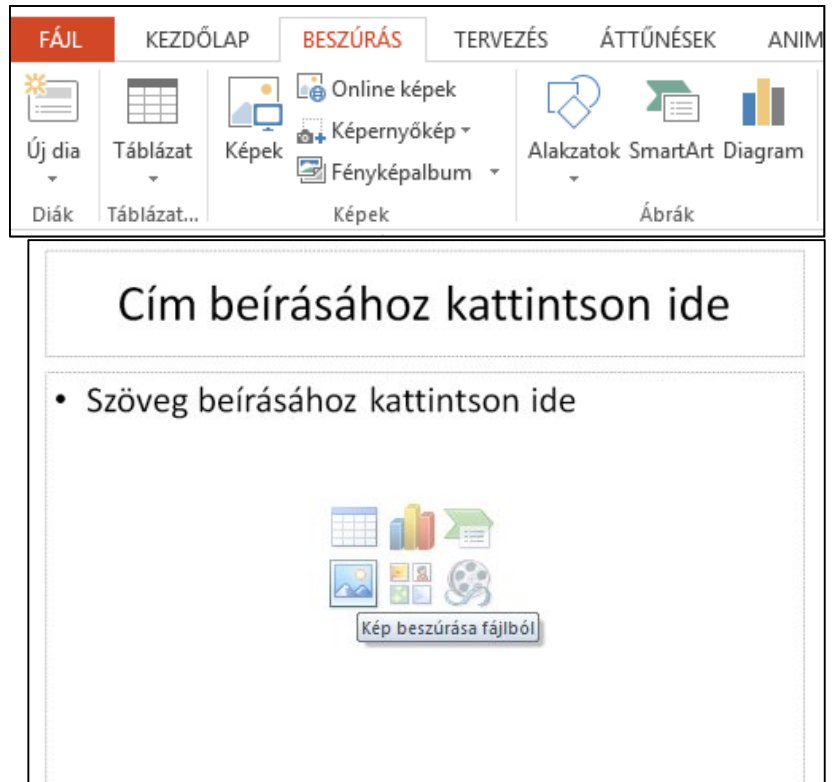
FÁJL KEZDŐLAP BESZÚRÁS TERVEZÉS ÁTTŰNÉSEK ANIM

Új dia
Diák

Táblázat
Táblázat...

Képek
Online képek
Képernyőkép
Fényképalbum
Képek

Alakzatok SmartArt Diagram
Ábrák

Cím beírásához kattintson ide

• Szöveg beírásához kattintson ide

Kép beszúrása fájlból